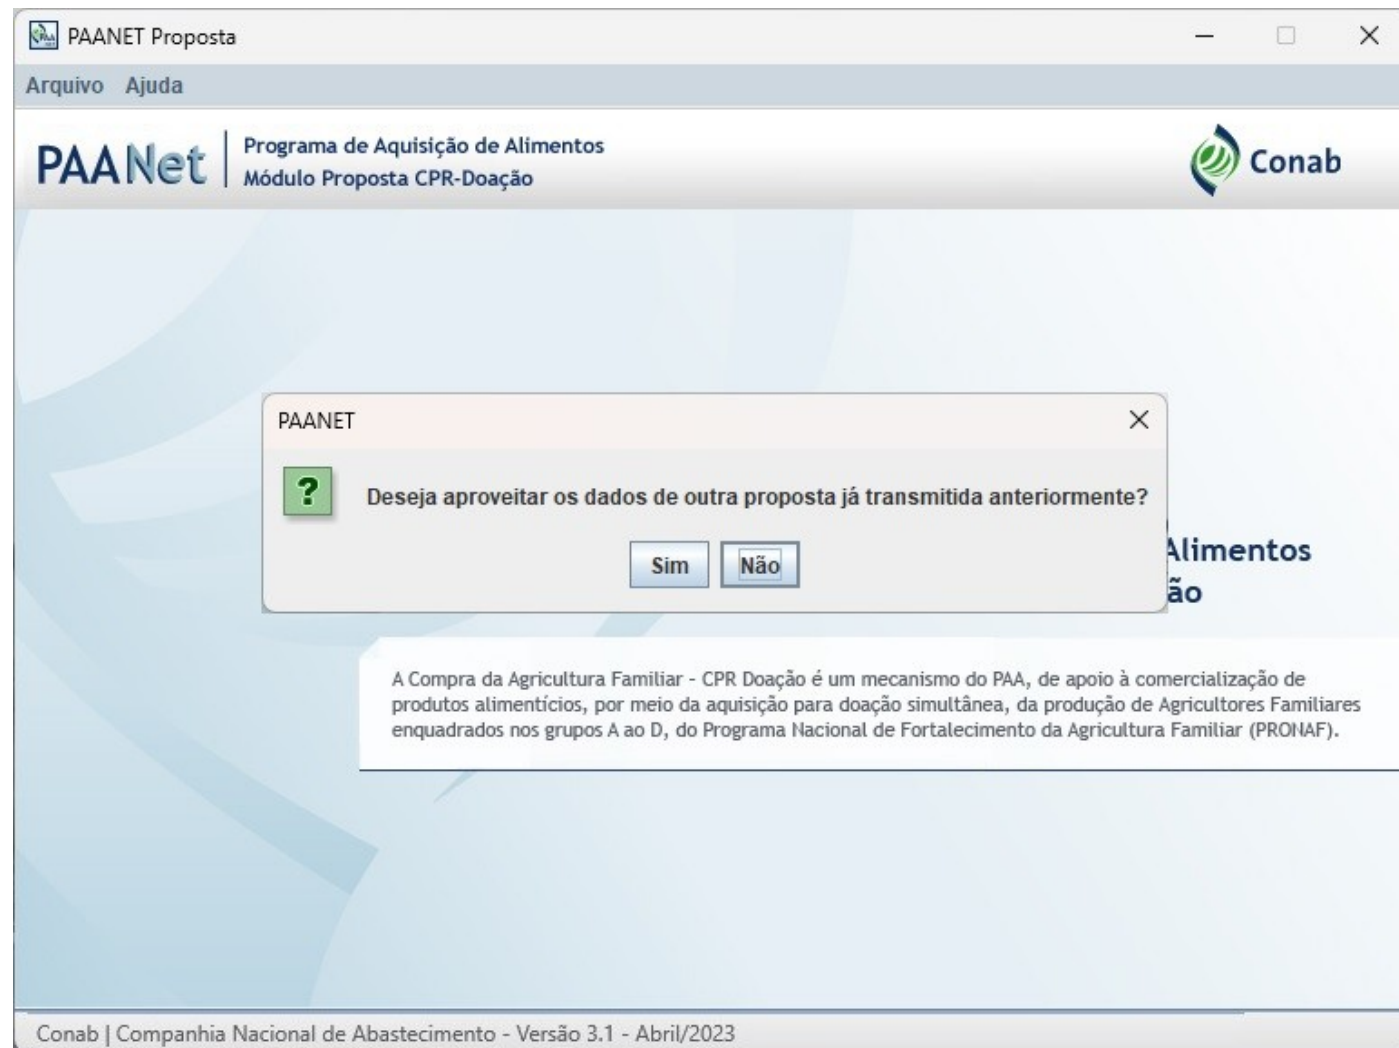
PAANET Proposta

Arquivo Ajuda

PAANet Programa de Aquisição de Alimentos
Módulo Proposta CPR-Doação

Conab

PAANET

?

Deseja aproveitar os dados de outra proposta já transmitida anteriormente?

Sim Não

Alimentos
ão

A Compra da Agricultura Familiar - CPR Doação é um mecanismo do PAA, de apoio à comercialização de produtos alimentícios, por meio da aquisição para doação simultânea, da produção de Agricultores Familiares enquadrados nos grupos A ao D, do Programa Nacional de Fortalecimento da Agricultura Familiar (PRONAF).

Conab | Companhia Nacional de Abastecimento - Versão 3.1 - Abril/2023